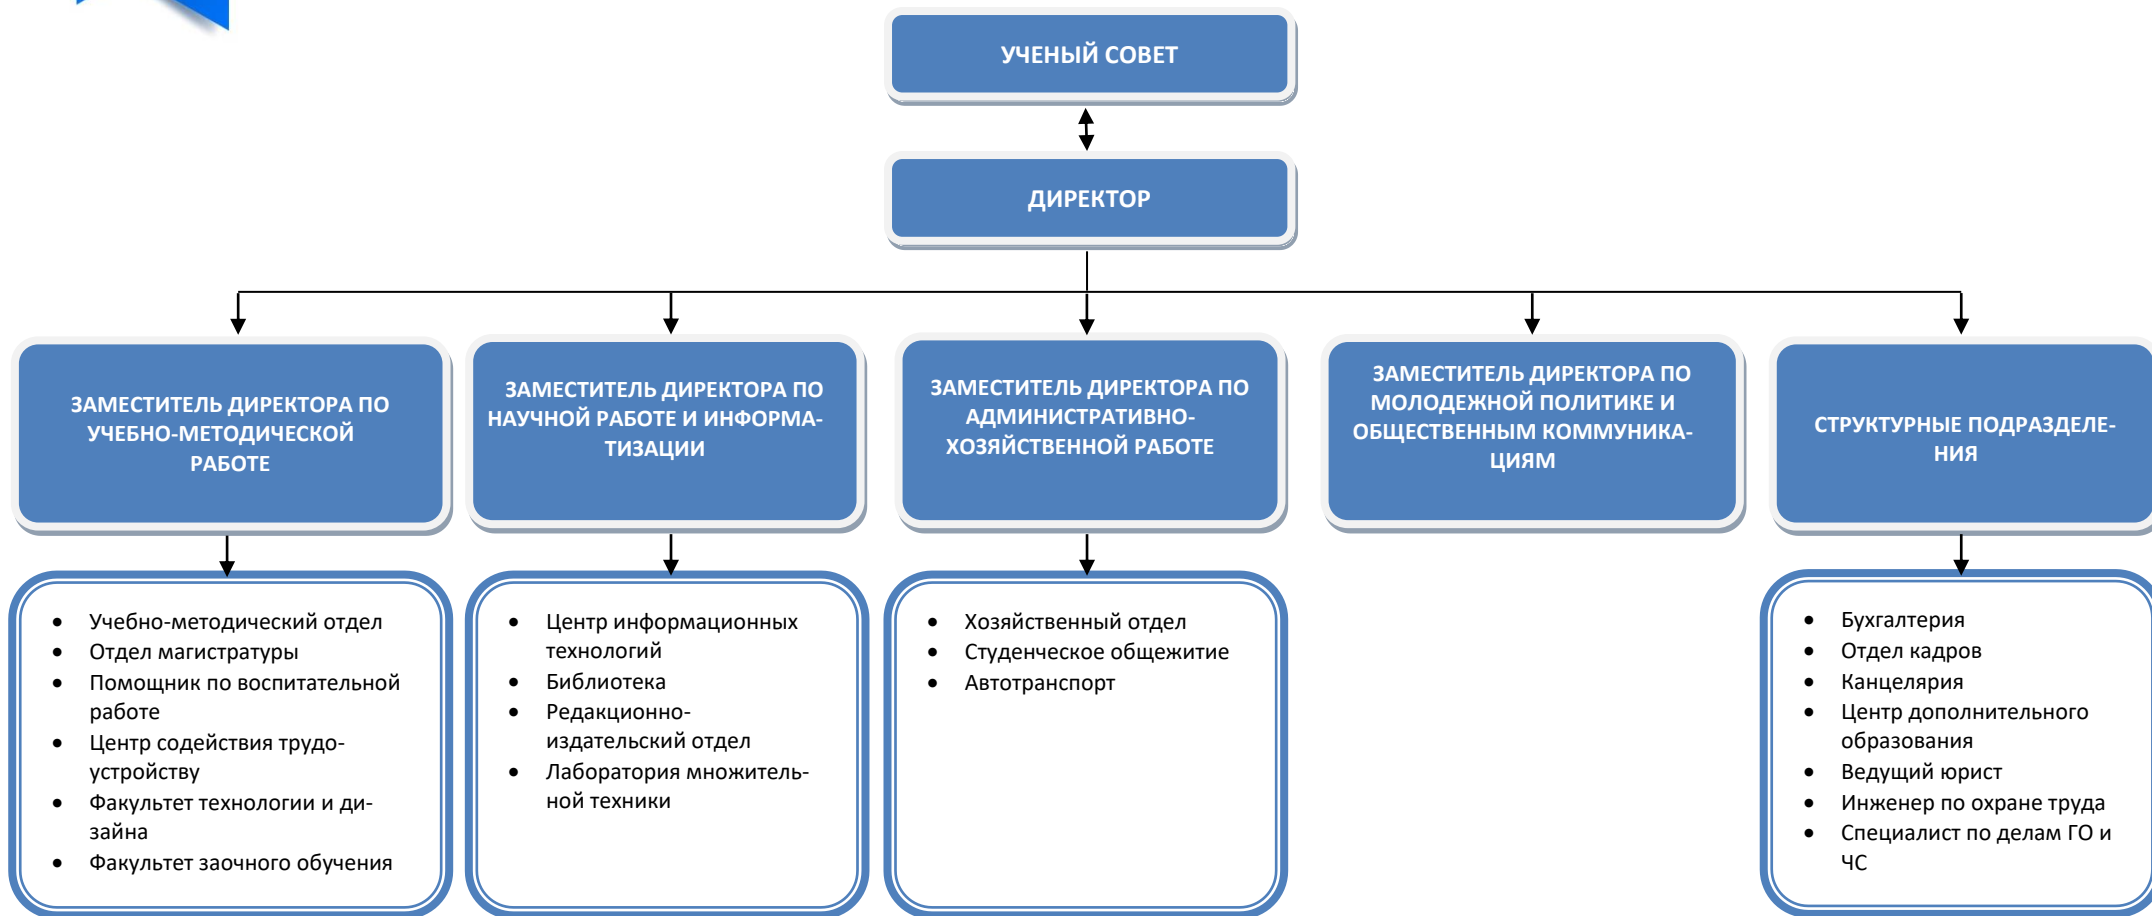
УЧЕНЫЙ СОВЕТ

ДИРЕКТОР

ЗАМЕСТИТЕЛЬ ДИРЕКТОРА ПО УЧЕБНО-МЕТОДИЧЕСКОЙ РАБОТЕ

- Учебно-методический отдел
- Отдел магистратуры
- Помощник по воспитательной работе
- Центр содействия трудоустройству
- Факультет технологии и дизайна
- Факультет заочного обучения

ЗАМЕСТИТЕЛЬ ДИРЕКТОРА ПО НАУЧНОЙ РАБОТЕ И ИНФОРМАТИЗАЦИИ

- Центр информационных технологий
- Библиотека
- Редакционно-издательский отдел
- Лаборатория множительной техники

ЗАМЕСТИТЕЛЬ ДИРЕКТОРА ПО АДМИНИСТРАТИВНО-ХОЗЯЙСТВЕННОЙ РАБОТЕ

- Хозяйственный отдел
- Студенческое общежитие
- Автотранспорт

ЗАМЕСТИТЕЛЬ ДИРЕКТОРА ПО МОЛОДЕЖНОЙ ПОЛИТИКЕ И ОБЩЕСТВЕННЫМ КОММУНИКАЦИЯМ

СТРУКТУРНЫЕ ПОДРАЗДЕЛЕНИЯ

- Бухгалтерия
- Отдел кадров
- Канцелярия
- Центр дополнительного образования
- Ведущий юрист
- Инженер по охране труда
- Специалист по делам ГО и ЧС